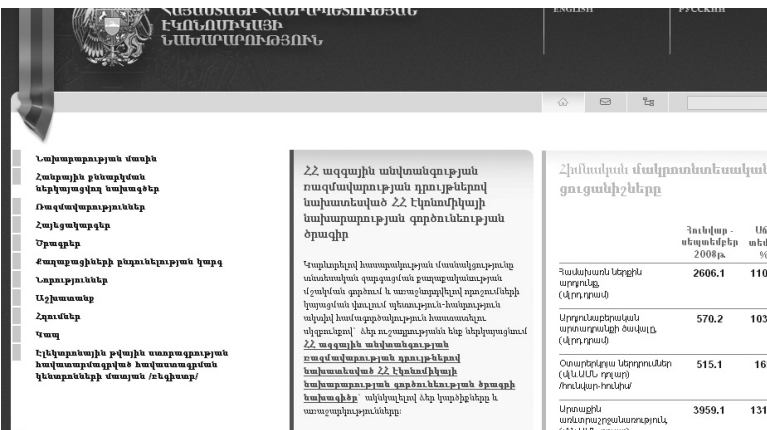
ՀԱՅԱՍՏԱՆԻ ՀԱՆՐԱՊԵՏՈՒԹՅԱՆ ԷԿՈՆՈՄԻԿԱՅԻ ՆԱԽԱՐԱՐՈՒԹՅՈՒՆ

ENGLISH

РУССКИЙ

Նախարարության մասին
Հանրային քննարկման ներկայացվող նախագծեր
Ռազմավարություններ
Հայեցակարգեր
Ծրագրեր
Քաղաքացիների ընդունելության կարգ
Նորություններ
Աշխատանք
Հղումներ
Կապ
Էլեկտրոնային թվային ստորագրության հավաստագրման հավաստագրված կենտրոնների մասին /էնգիատ/

ՀՀ ազգային անվտանգության ռազմավարության դրույթներով նախատեսված ՀՀ Էկոնոմիկայի նախարարության գործունեության ծրագիր

Կարևորելով հասարակության մասնակցությունը անանտանգային զարգացման քաղաքականության մշակման գործում և առաջարկելով պարզաբանման կարիքում վստահում մեր ներդրումներ-համագործակցության անհրաժեշտությամբ հասարակությամբ, ակտիվության՝ ձեր ուշադրությանն ենք ներկայացնում ՀՀ ազգային անվտանգության ռազմավարության դրույթներով նախատեսված ՀՀ Էկոնոմիկայի նախարարության գործունեության ծրագրի նախագիծը՝ ակնկալելով ձեր կարծիքները և առաջարկությունները։

Հիմնական մակրոտնտեսական ցուցանիշները

| | Հունվար - սեպտեմբեր 2008թ. | Աճ տեմ % |
|---|---|---|
| Համախառն ներքին արդյունք, (մլրդ.դրամ) | 2606.1 | 110 |
| Արդյունաբերական արտադրանքի ծավալը, (մլրդ.դրամ) | 570.2 | 103 |
| Օտարերկրյա ներդրումներ (մլն.ԱՄՆ դոլար) /հունվար-հունիս/ | 515.1 | 16 |
| Արտաքին առևտրաշրջանառություն, | 3959.1 | 131 |